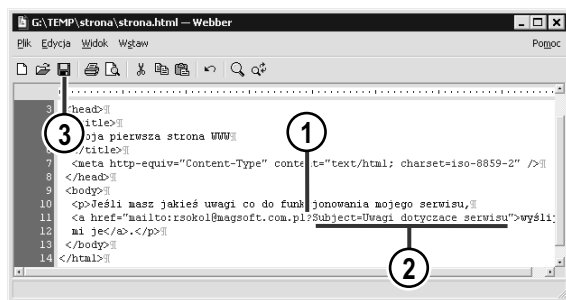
G:\TEMP\strona\strona.html — Webber

Plik Edycja Widok Wstaw Pomoc

3 <head>¶
4 <title>¶
5 Moja pierwsza strona WWW¶
6 </title>¶
7 <meta http-equiv="Content-Type" content="text/html; charset=iso-8859-2" />¶
8 </head>¶
9 <body>¶
10 <p>Jeśli masz jakieś uwagi co do funkcjonowania mojego serwisu,¶
11 <a href="mailto:rsokol@magsoft.com.pl?Subject=Uwagi dotyczace serwisu">wyślij
12 mi je</a>.</p>¶
13 </body>¶
14 </html>¶

1
2
3